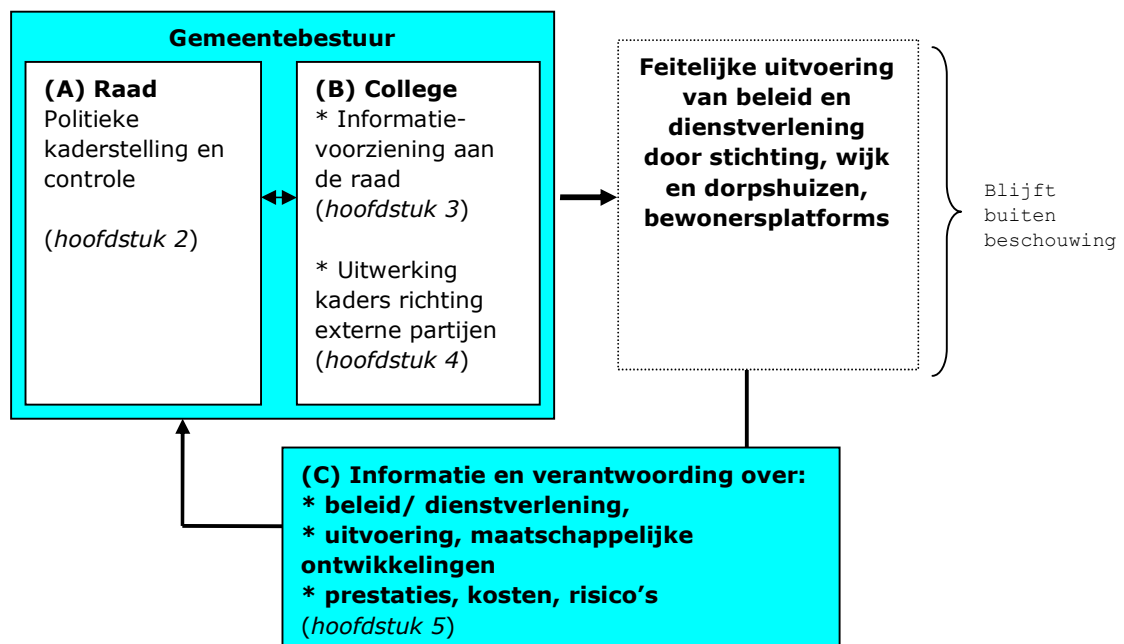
Gemeentebestuur

(A) Raad
Politieke kaderstelling en controle

(hoofdstuk 2)

(B) College
* Informatievoorziening aan de raad (hoofdstuk 3)

* Uitwerking kaders richting externe partijen (hoofdstuk 4)

Feitelijke uitvoering van beleid en dienstverlening door stichting, wijk en dorpshuizen, bewonersplatforms

Blijft buiten beschouwing

(C) Informatie en verantwoording over:
* beleid/ dienstverlening,
* uitvoering, maatschappelijke ontwikkelingen
* prestaties, kosten, risico's
(hoofdstuk 5)